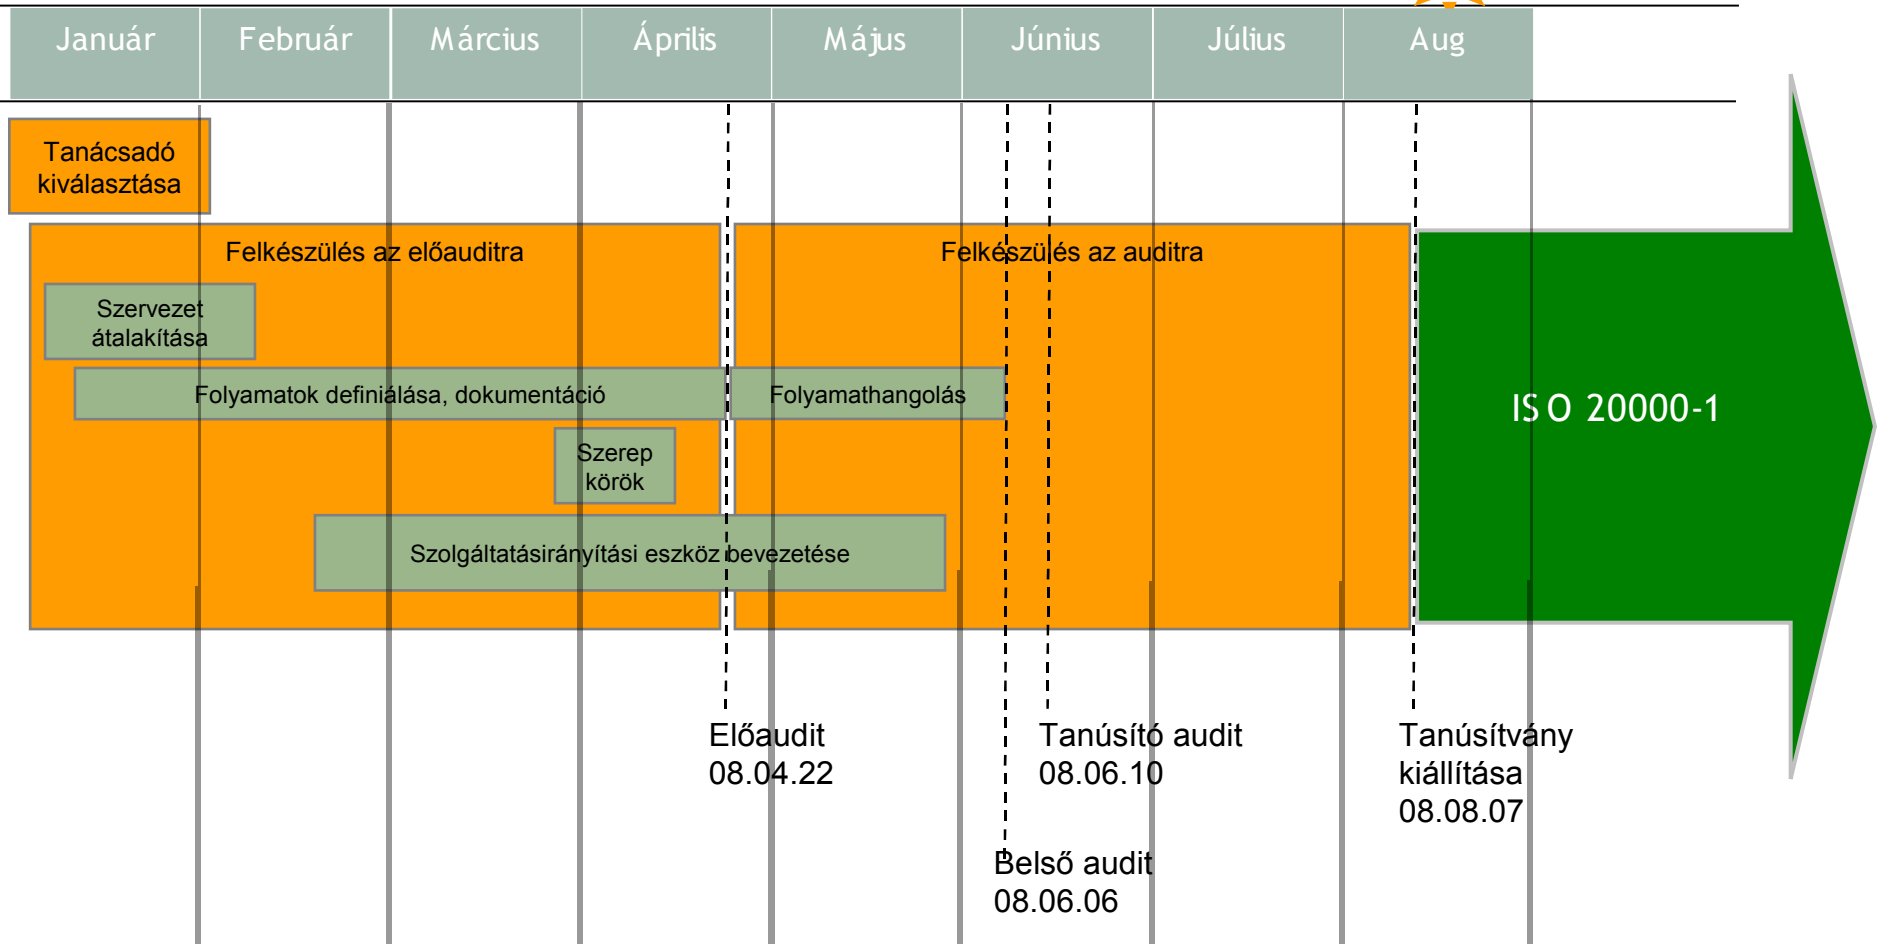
| Január | Február | Március | Április | Május | Június | Július | Aug |
|---|---|---|---|---|---|---|---|

Tanácsadó kiválasztása

Felkészülés az előauditra

Szervezet átalakítása

Folyamatok definiálása, dokumentáció

Szerep körök

Szolgáltatásirányítási eszköz bevezetése

Felkészülés az auditra

Folyamathangolás

ISO 20000-1

Előaudit 08.04.22

Tanúsító audit 08.06.10

Tanúsítvány kiállítása 08.08.07

Belső audit 08.06.06